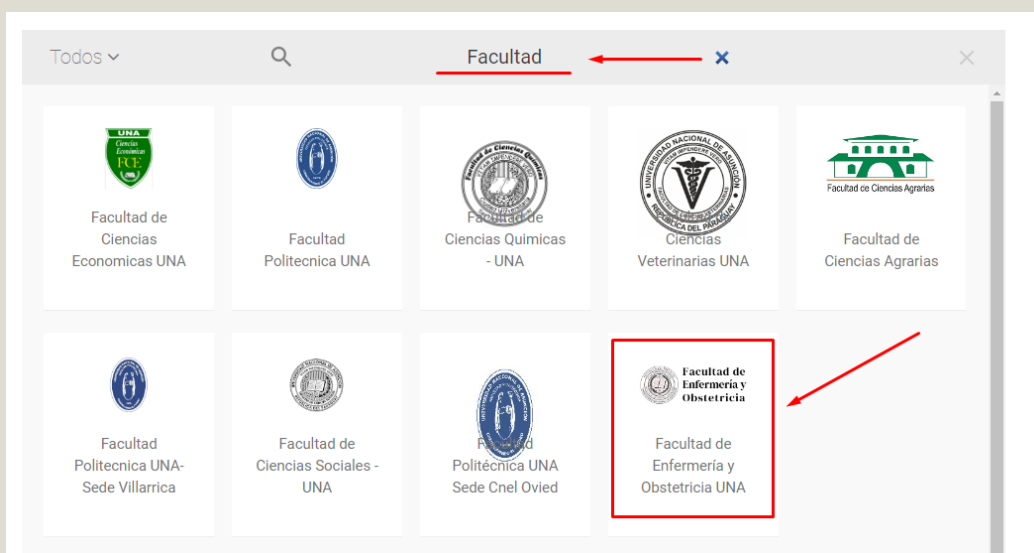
Todos

Facultad

UNA
Ciencias Económicas
FCE

Facultad de Ciencias Economicas UNA

Facultad Politecnica UNA

Facultad de Ciencias Quimicas

Facultad de Ciencias Quimicas - UNA

UNIVERSIDAD NACIONAL DE ASUNCIÓN
REPÚBLICA DEL PARAGUAY

Facultad de Ciencias Veterinarias UNA

Facultad de Ciencias Agrarias

Facultad de Ciencias Agrarias

Facultad Politecnica UNA-Sede Villarrica

Facultad de Ciencias Sociales - UNA

Facultad Politécnica UNA Sede Cnel Ovied

Facultad de Enfermería y Obstetricia

Facultad de Enfermería y Obstetricia UNA